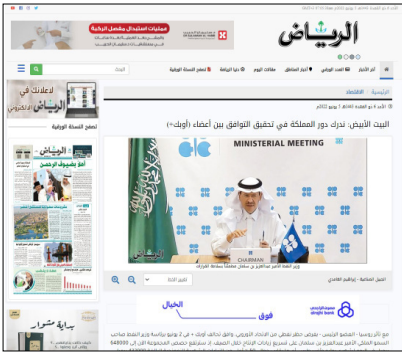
الرياض

عمليات استبدال مفصل الركبة

الرئيسية | أخر الأخبار | أخبار المناطق | مقالات اليوم | دنيا الرياضة | تصفح النسخة الورقية

الرئيسية › الاقتصاد

الأحد 4 ذو الحجة 1441هـ 7 يونيو 2020م

البيت الأبيض: ندرك دور المملكة في تحقيق التوافق بين أعضاء «أوبك+»

MINISTERIAL MEETING

CHAIRMAN

وزير الطاقة الأمير عبدالعزيز بن سلمان متحدثاً بصفته رئيساً للمؤتمر

الرياض - إبراهيم الغامدي

تغيير الخط

الخيال فوق

مصرف الراجحي alrajhi bank

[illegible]

لإعلانك في الرياض

تصفح النسخة الورقية

الرياض

بداية مشوار